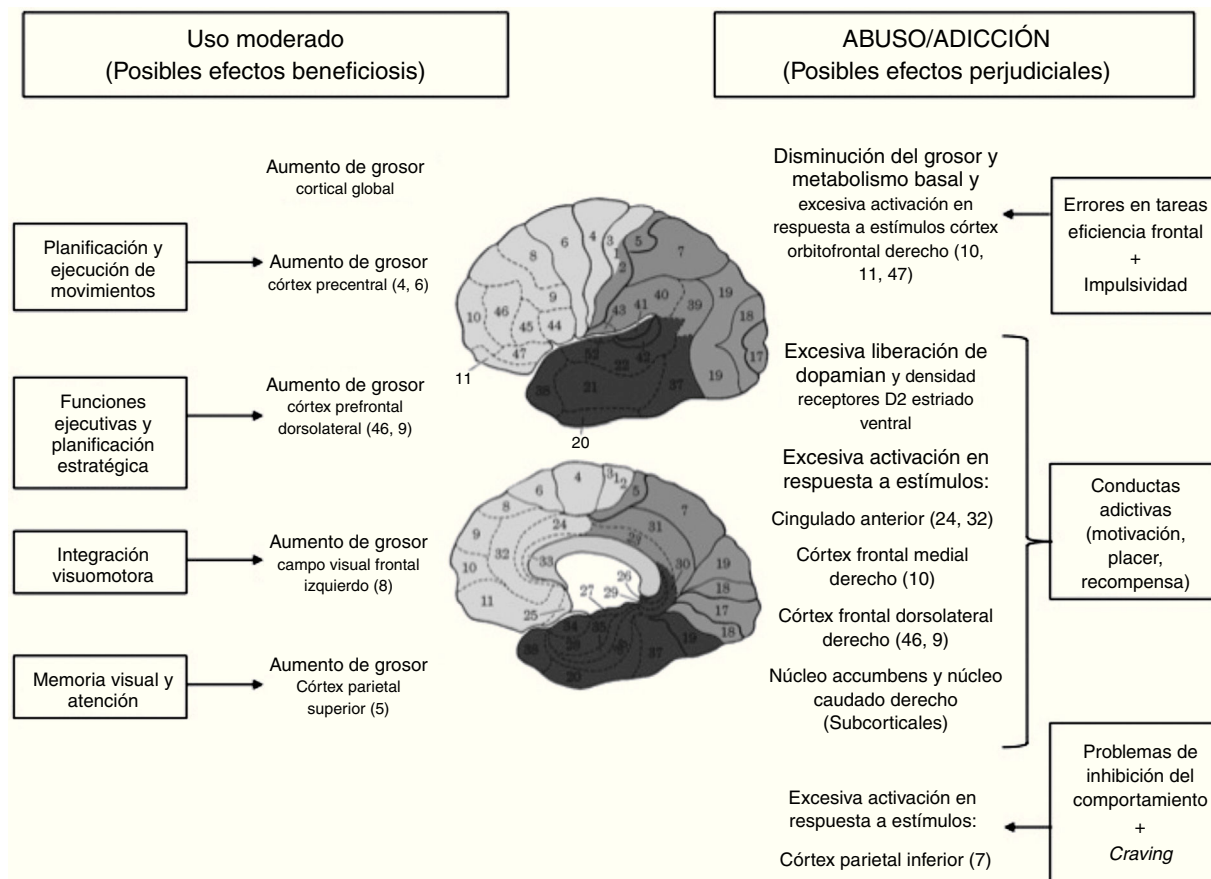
Uso moderado
(Posibles efectos beneficiosis)

ABUSO/ADICCIÓN
(Posibles efectos perjudiciales)

Aumento de grosor
cortical global

Planificación y ejecución de movimientos

Aumento de grosor
córtex precentral (4, 6)

Funciones ejecutivas y planificación estratégica

Aumento de grosor
córtex prefrontal dorsolateral (46, 9)

Integración visuomotora

Aumento de grosor
campo visual frontal izquierdo (8)

Memoria visual y atención

Aumento de grosor
Córtex parietal superior (5)

6 4 3 1 2 5 7 8 9 46 10 45 44 43 41 40 39 19 18 17 47 52 42 22 21 37 19 38 11 20

6 4 3 1 2 5 7 8 24 31 9 32 23 10 33 30 19 26 18 27 29 17 11 25 34 35 28 36 19 18 37 38 20

Disminución del grosor y metabolismo basal y excesiva activación en respuesta a estímulos córtex orbitofrontal derecho (10, 11, 47)

Errores en tareas eficiencia frontal
+
Impulsividad

Excesiva liberación de dopamian y densidad receptores D2 estriado ventral

Excesiva activación en respuesta a estímulos:

Cingulado anterior (24, 32)

Córtex frontal medial derecho (10)

Córtex frontal dorsolateral derecho (46, 9)

Núcleo accumbens y núcleo caudado derecho (Subcorticales)

Conductas adictivas (motivación, placer, recompensa)

Excesiva activación en respuesta a estímulos:

Córtex parietal inferior (7)

Problemas de inhibición del comportamiento
+
Craving